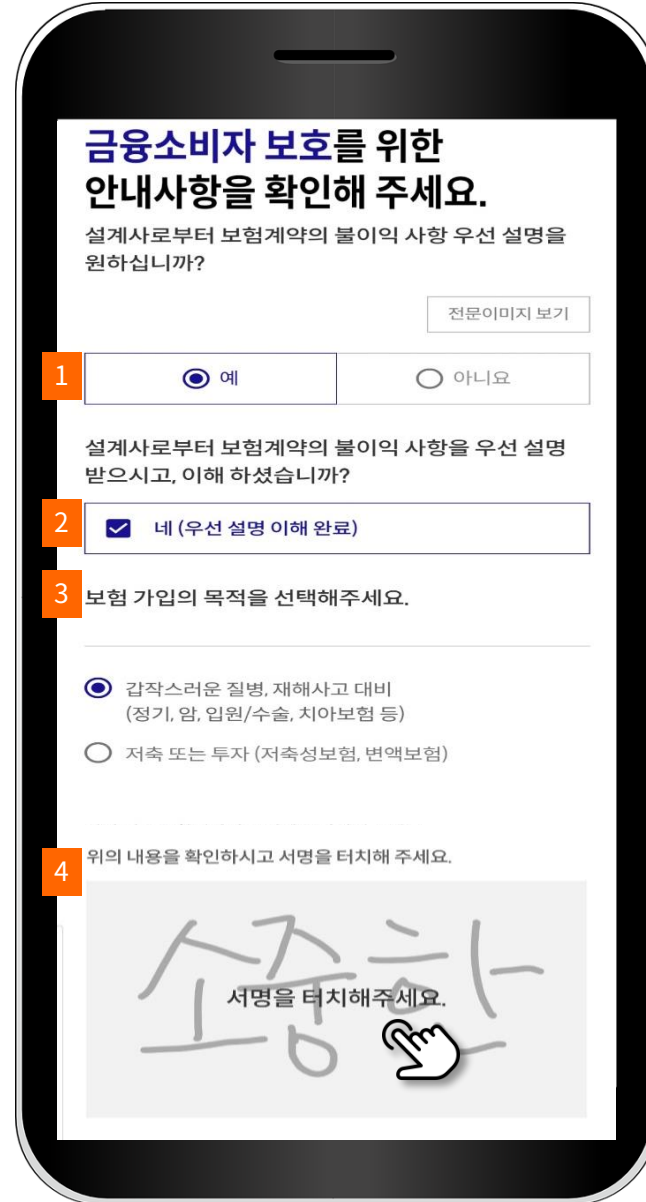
금융소비자 보호를 위한 안내사항을 확인해 주세요.

설계사로부터 보험계약의 불이익 사항 우선 설명을 원하십니까?

전문이미지 보기

1

예

아니요

설계사로부터 보험계약의 불이익 사항을 우선 설명 받으시고, 이해 하셨습니까?

2

네 (우선 설명 이해 완료)

3

보험 가입의 목적을 선택해주세요.

갑작스러운 질병, 재해사고 대비 (정기, 암, 입원/수술, 치아보험 등)

저축 또는 투자 (저축성보험, 변액보험)

위의 내용을 확인하시고 서명을 터치해 주세요.

4

소중한

서명을 터치해주세요.